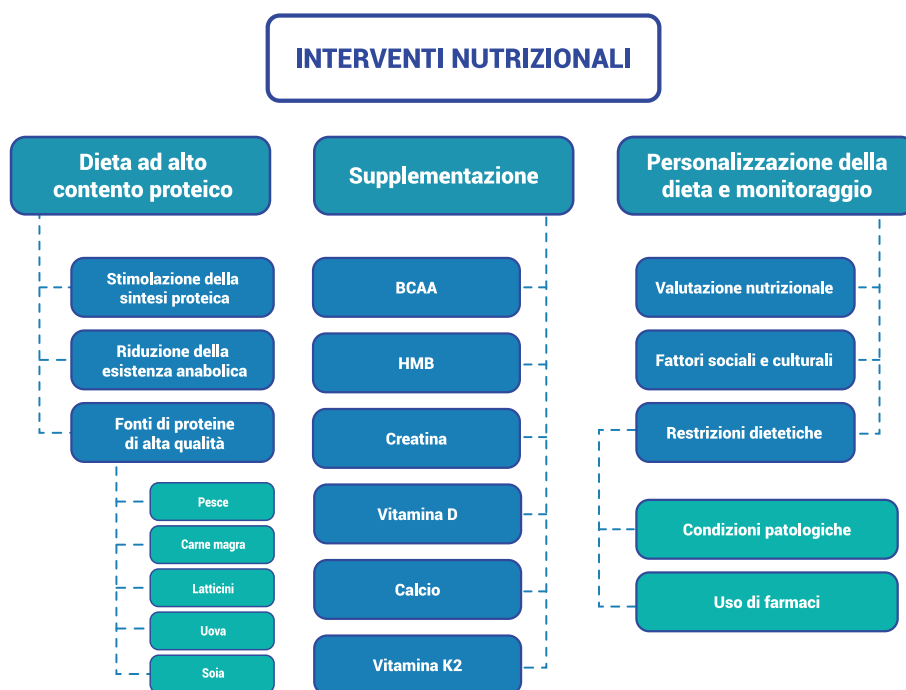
INTERVENTI NUTRIZIONALI

Dieta ad alto contento proteico

Stimolazione della sintesi proteica

Riduzione della esistenza anabolica

Fonti di proteine di alta qualità

Pesce

Carne magra

Latticini

Uova

Soia

Supplementazione

BCAA

HMB

Creatina

Vitamina D

Calcio

Vitamina K2

Personalizzazione della dieta e monitoraggio

Valutazione nutrizionale

Fattori sociali e culturali

Restrizioni dietetiche

Condizioni patologiche

Uso di farmaci